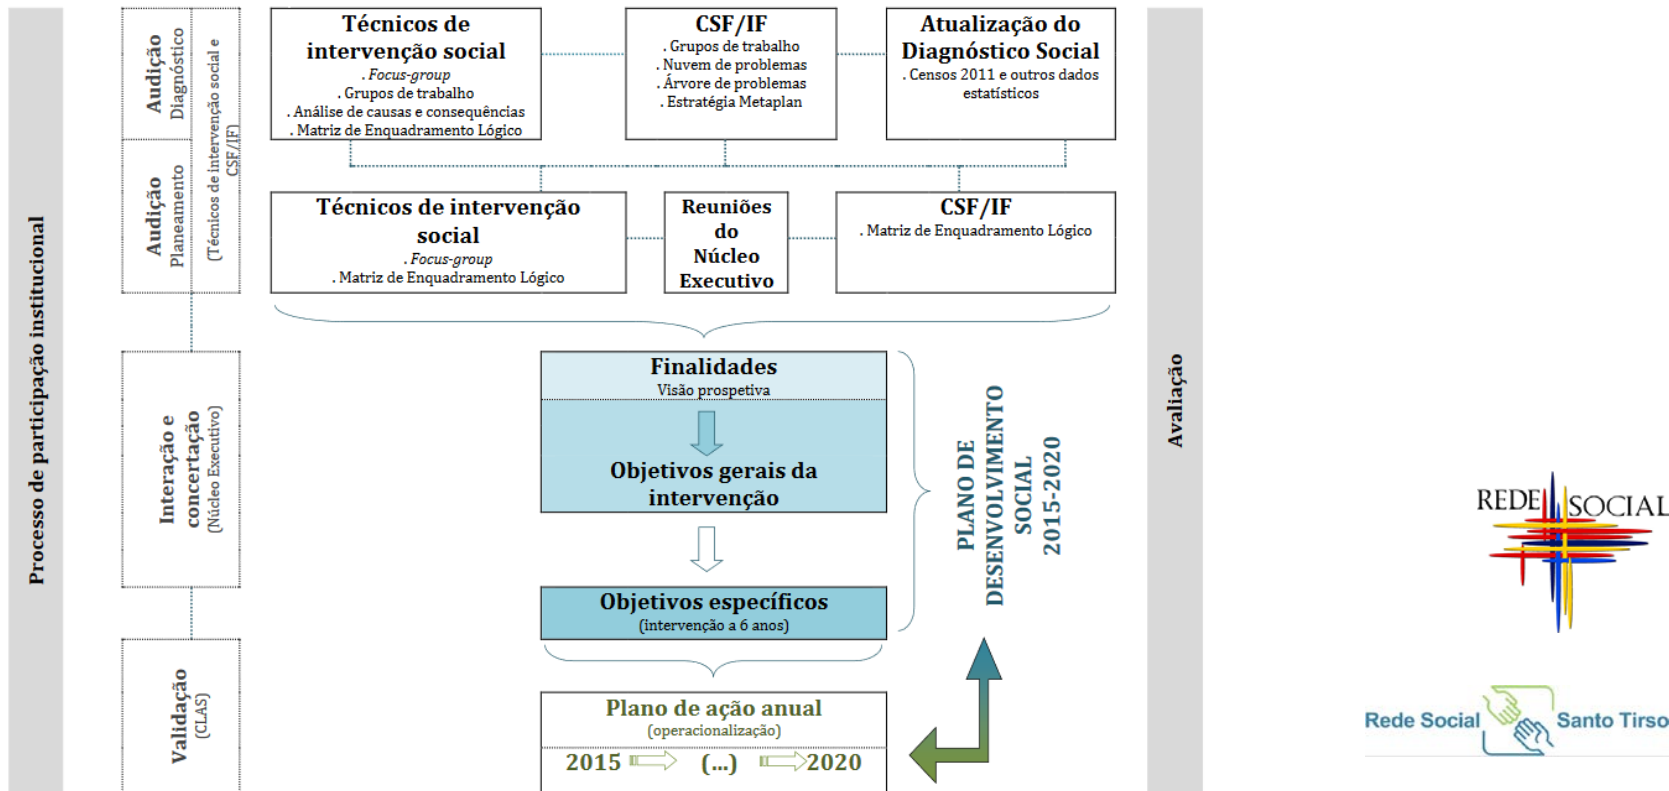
Processo de participação institucional

Audição
Diagnóstico

Audição
Planeamento

(Técnicos de intervenção social e CSF/IF)

Interação e concertação
(Núcleo Executivo)

Validação
(CLAS)

Técnicos de intervenção social
. Focus-group
. Grupos de trabalho
. Análise de causas e consequências
. Matriz de Enquadramento Lógico

CSF/IF
. Grupos de trabalho
. Nuvem de problemas
. Árvore de problemas
. Estratégia Metaplan

Atualização do Diagnóstico Social
. Censos 2011 e outros dados estatísticos

Técnicos de intervenção social
. Focus-group
. Matriz de Enquadramento Lógico

Reuniões do Núcleo Executivo

CSF/IF
. Matriz de Enquadramento Lógico

Finalidades
Visão prospetiva

Objetivos gerais da intervenção

Objetivos específicos
(intervenção a 6 anos)

PLANO DE DESENVOLVIMENTO SOCIAL 2015-2020

Plano de ação anual
(operacionalização)
2015 (...) 2020

Avaliação

REDE SOCIAL

Rede Social Santo Tirso